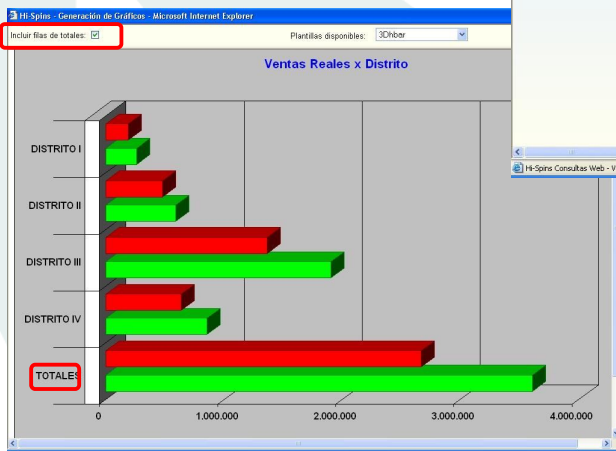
Hi-Spins - Generación de Gráficos - Microsoft Internet Explorer

Incluir filas de totales: ☑

Plantillas disponibles: 3Dhbar

Ventas Reales x Distrito

DISTRITO I

DISTRITO II

DISTRITO III

DISTRITO IV

TOTALES

0

1.000.000

2.000.000

3.000.000

4.000.000

Hi-Spins Consultas Web - W